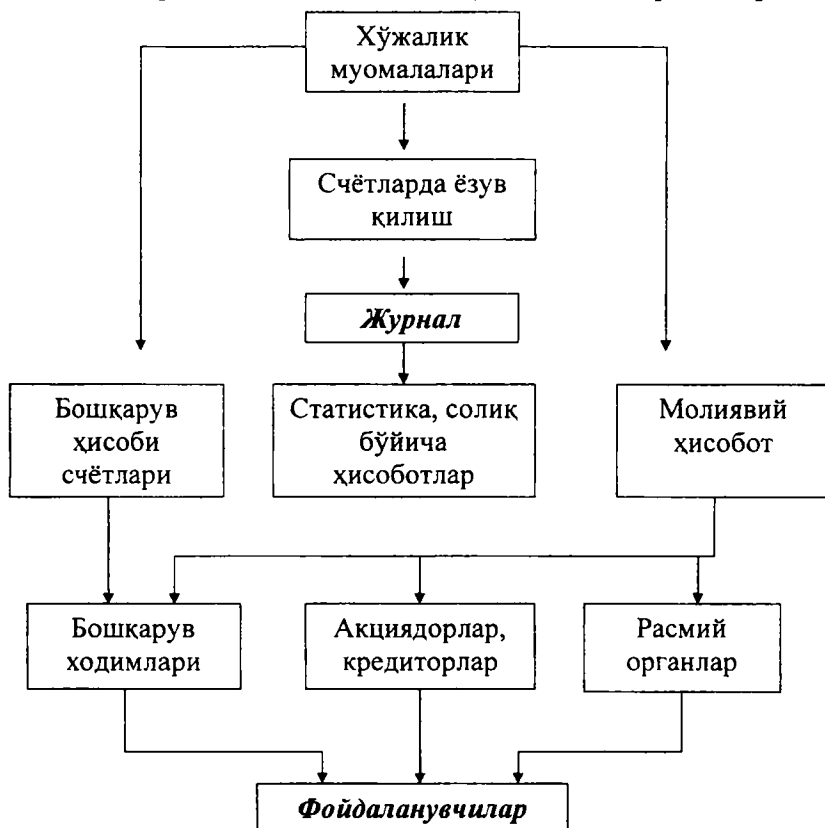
Хўжалик муомалалари

Счётларда ёзув қилиш

***Журнал***

Бошқарув ҳисоби счётлари

Статистика, солиқ бўйича ҳисоботлар

Молиявий ҳисобот

Бошқарув ходимлари

Акциядорлар, кредиторлар

Расмий органлар

***Фойдаланувчилар***